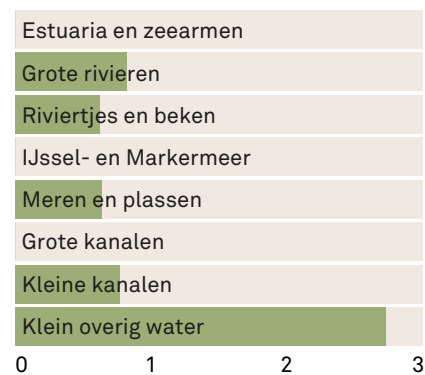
| Categorie |
|---|
| Estuaria en zeearmen |
| Grote rivieren |
| Riviertjes en beken |
| IJssel- en Markermeer |
| Meren en plassen |
| Grote kanalen |
| Kleine kanalen |
| Klein overig water |

0 1 2 3